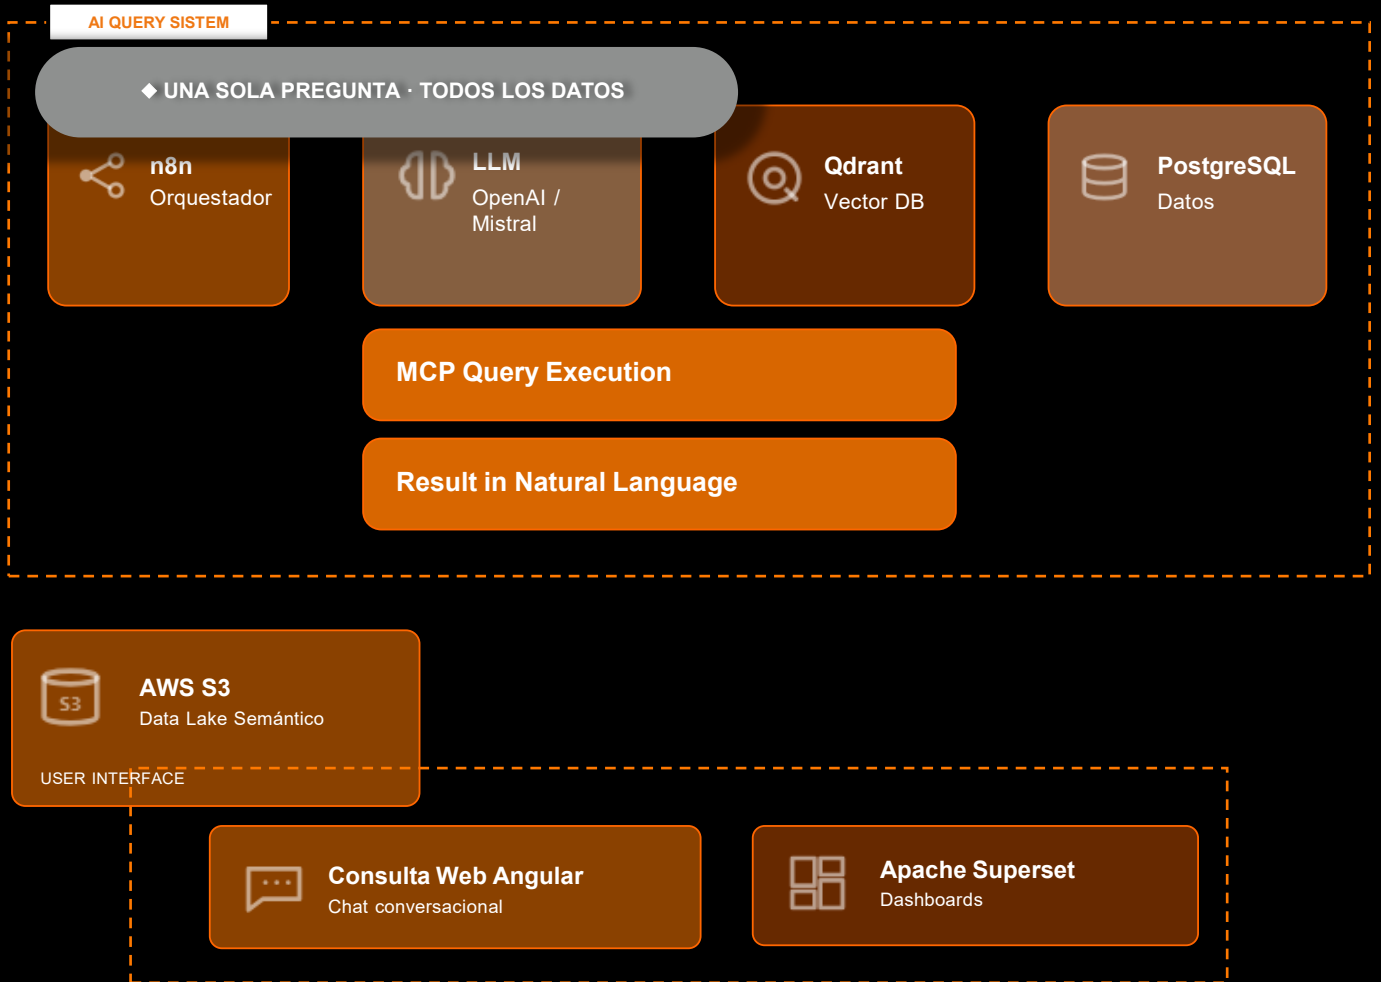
AI QUERY SISTEM

◆ UNA SOLA PREGUNTA · TODOS LOS DATOS

n8n
Orquestador

LLM
OpenAI / Mistral

Qdrant
Vector DB

PostgreSQL
Datos

MCP Query Execution

Result in Natural Language

S3

AWS S3
Data Lake Semántico

USER INTERFACE

Consulta Web Angular
Chat conversacional

Apache Superset
Dashboards